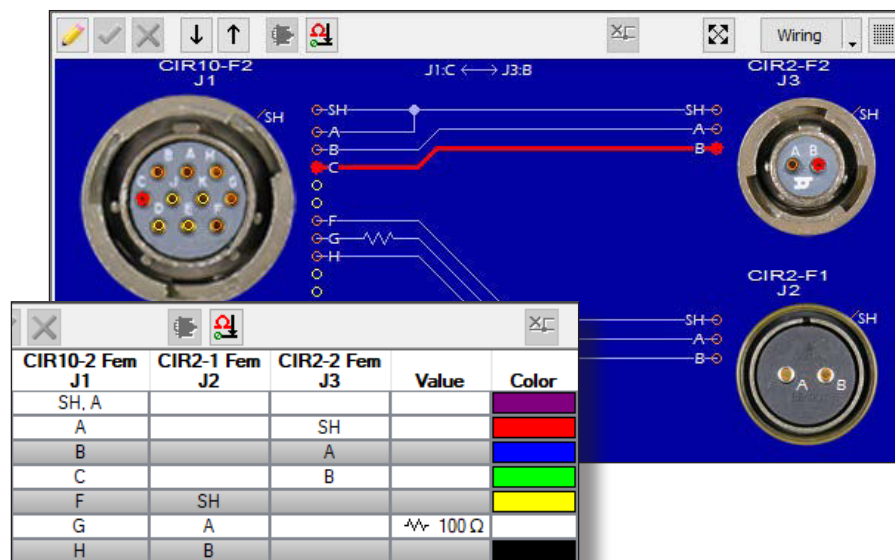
Wiring

CIR10-F2
J1

J1:C ⟷ J3:B

CIR2-F2
J3

SH

SH
A
B
C
F
G
H

SH
A
B

SH

A B

CIR2-F1
J2

SH

SH
A
B

A B

| CIR10-2 Fem J1 | CIR2-1 Fem J2 | CIR2-2 Fem J3 | Value | Color |
|---|---|---|---|---|
| SH, A | | | | |
| A | | SH | | |
| B | | A | | |
| C | | B | | |
| F | SH | | | |
| G | A | | 100 Ω | |
| H | B | | | |